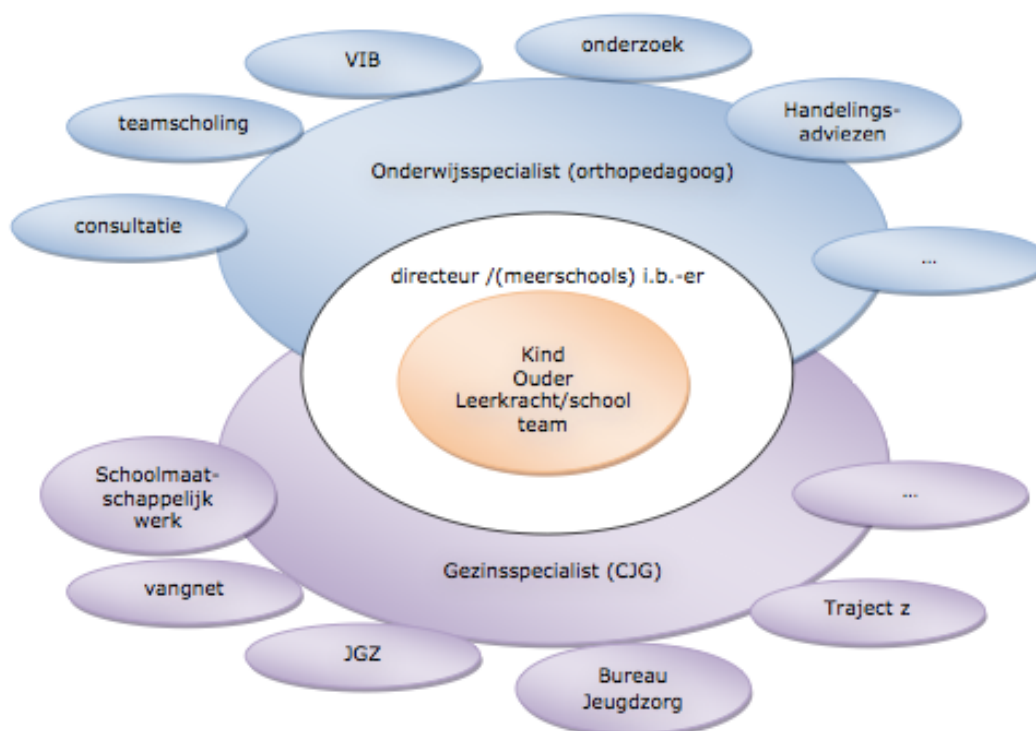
VIB

onderzoek

teamscholing

Handelings-
adviezen

Onderwijsspecialist (orthopedagoog)

consultatie

...

directeur /(meerschools) i.b.-er

Kind
Ouder
Leerkracht/school
team

Schoolmaat-
schappelijk
werk

...

Gezinsspecialist (CJG)

vangnet

Traject z

JGZ

Bureau
Jeugdzorg